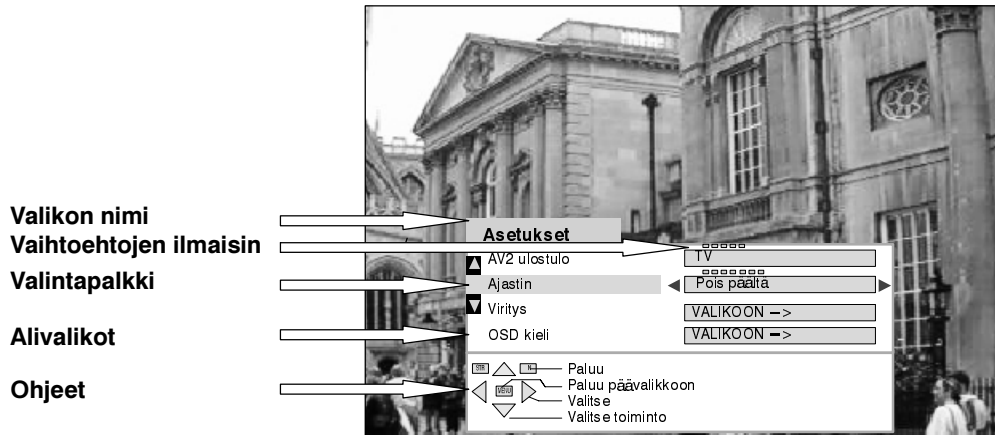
Valikon nimi
Vaihtoehtojen ilmaisin
Valintapalkki
Alivalikot
Ohjeet

Asetukset
AV2 ulostulo
TV
Ajastin
Pois päältä
Viritys
VALIKOON –>
OSD kieli
VALIKOON –>

Paluu
Paluu päävalikkoon
Valitse
Valitse toiminto